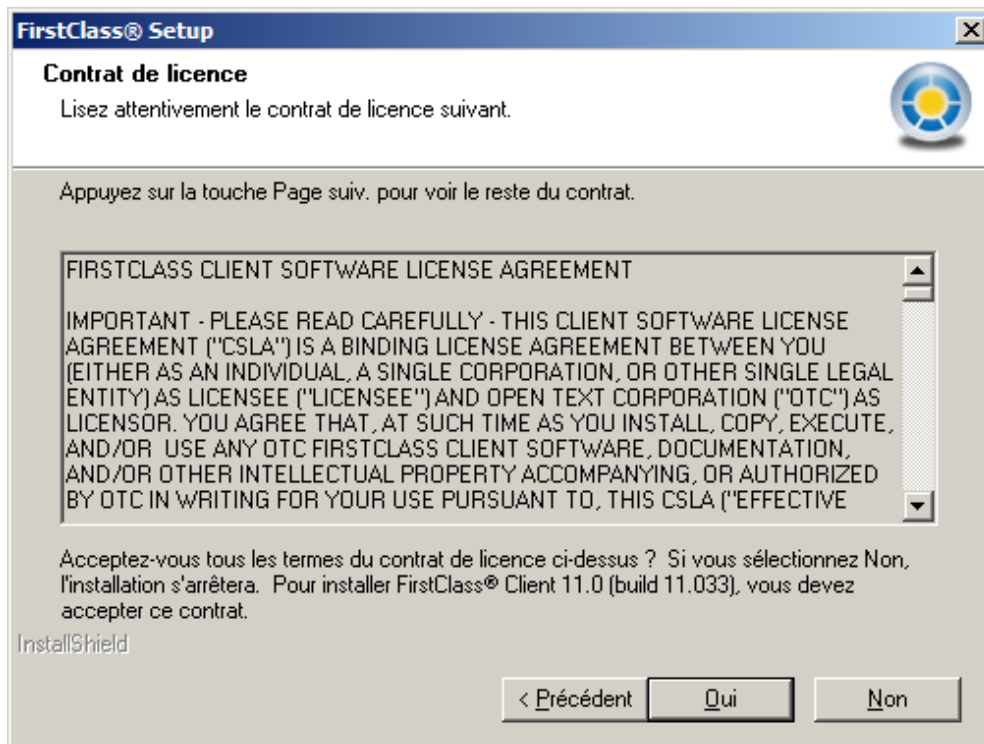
FirstClass® Setup

Contrat de licence

Lisez attentivement le contrat de licence suivant.

Appuyez sur la touche Page suiv. pour voir le reste du contrat.

FIRSTCLASS CLIENT SOFTWARE LICENSE AGREEMENT

IMPORTANT - PLEASE READ CAREFULLY - THIS CLIENT SOFTWARE LICENSE AGREEMENT ("CSLA") IS A BINDING LICENSE AGREEMENT BETWEEN YOU (EITHER AS AN INDIVIDUAL, A SINGLE CORPORATION, OR OTHER SINGLE LEGAL ENTITY) AS LICENSEE ("LICENSEE") AND OPEN TEXT CORPORATION ("OTC") AS LICENSOR. YOU AGREE THAT, AT SUCH TIME AS YOU INSTALL, COPY, EXECUTE, AND/OR USE ANY OTC FIRSTCLASS CLIENT SOFTWARE, DOCUMENTATION, AND/OR OTHER INTELLECTUAL PROPERTY ACCOMPANYING, OR AUTHORIZED BY OTC IN WRITING FOR YOUR USE PURSUANT TO, THIS CSLA ("EFFECTIVE

Acceptez-vous tous les termes du contrat de licence ci-dessus ? Si vous sélectionnez Non, l'installation s'arrêtera. Pour installer FirstClass® Client 11.0 (build 11.033), vous devez accepter ce contrat.

InstallShield

< Précédent

Oui

Non